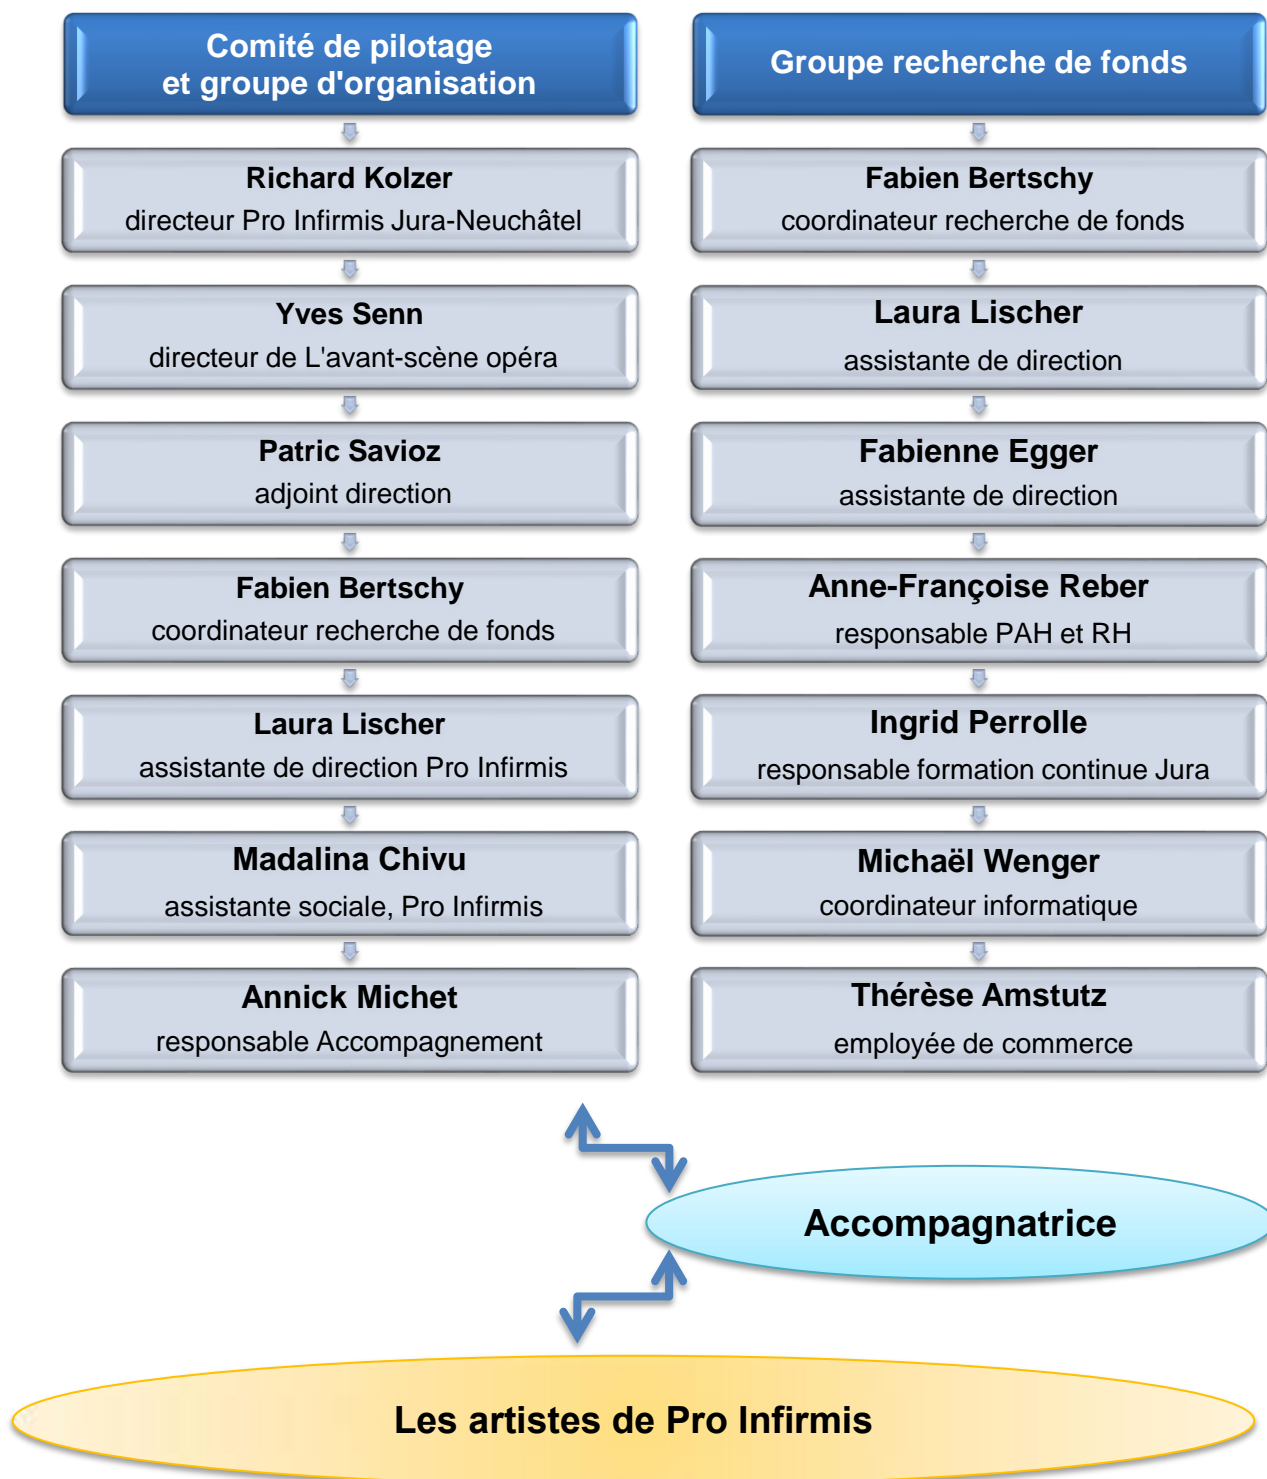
Comité de pilotage
et groupe d'organisation

Richard Kolzer
directeur Pro Infirmis Jura-Neuchâtel

Yves Senn
directeur de L'avant-scène opéra

Patric Savioz
adjoint direction

Fabien Bertschy
coordinateur recherche de fonds

Laura Lischer
assistante de direction Pro Infirmis

Madalina Chivu
assistante sociale, Pro Infirmis

Annick Michet
responsable Accompagnement

Groupe recherche de fonds

Fabien Bertschy
coordinateur recherche de fonds

Laura Lischer
assistante de direction

Fabienne Egger
assistante de direction

Anne-Françoise Reber
responsable PAH et RH

Ingrid Perrolle
responsable formation continue Jura

Michaël Wenger
coordinateur informatique

Thérèse Amstutz
employée de commerce

Accompagnatrice

Les artistes de Pro Infirmis